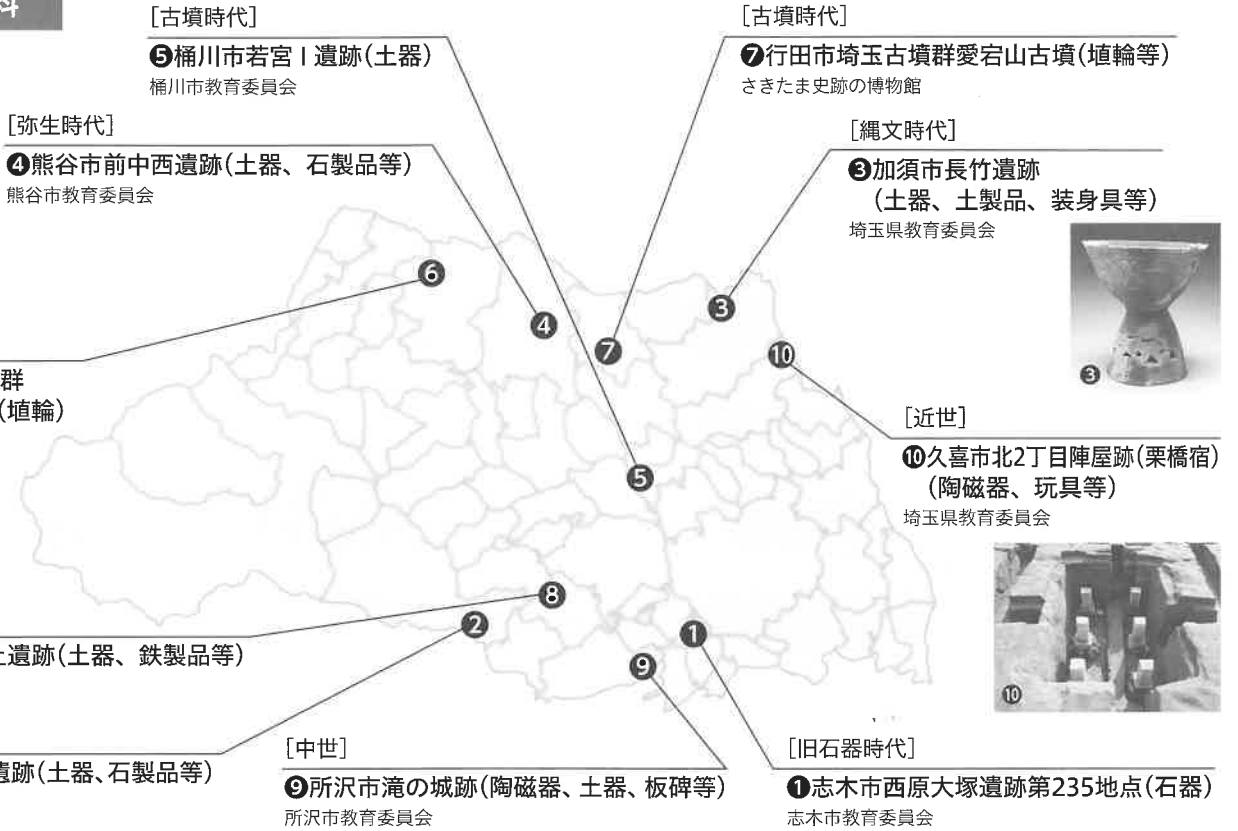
料

[古墳時代]
❺桶川市若宮Ⅰ遺跡(土器)
桶川市教育委員会

[古墳時代]
❼行田市埼玉古墳群愛宕山古墳(埴輪等)
さきたま史跡の博物館

[弥生時代]
❹熊谷市前中西遺跡(土器、石製品等)
熊谷市教育委員会

[縄文時代]
❸加須市長竹遺跡
(土器、土製品、装身具等)
埼玉県教育委員会

❸

❻
❹
❼
❸
❿

群
(埴輪)

[近世]
❿久喜市北2丁目陣屋跡(栗橋宿)
(陶磁器、玩具等)
埼玉県教育委員会

❺

❽
❷
❶
❾

土遺跡(土器、鉄製品等)

❿

遺跡(土器、石製品等)

[中世]
❾所沢市滝の城跡(陶磁器、土器、板碑等)
所沢市教育委員会

[旧石器時代]
❶志木市西原大塚遺跡第235地点(石器)
志木市教育委員会